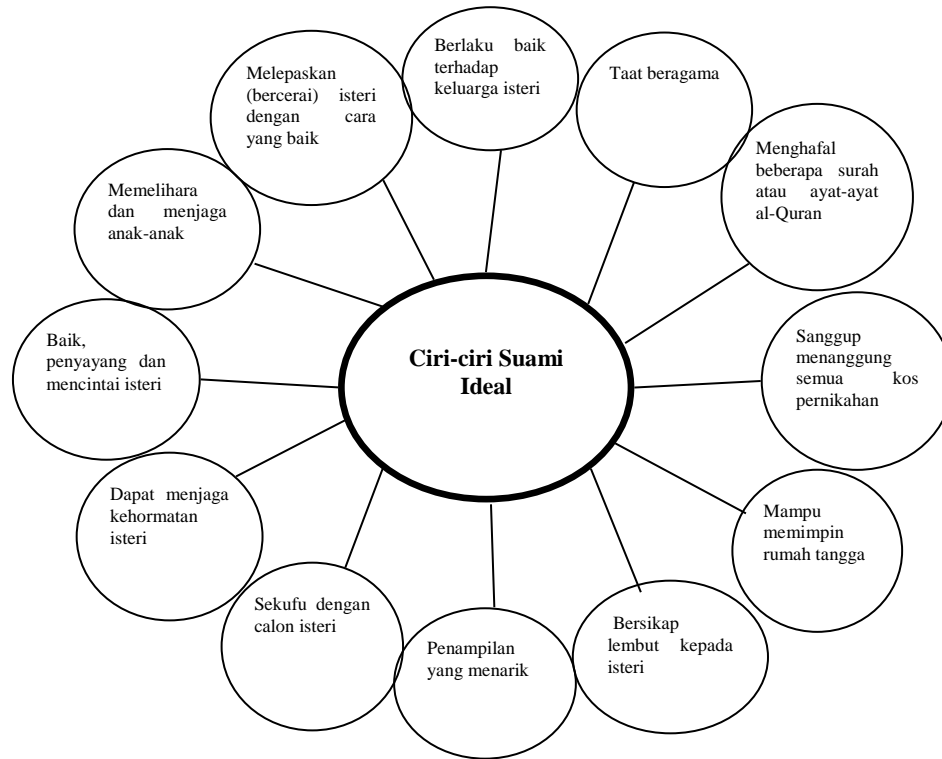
Ciri-ciri Suami Ideal

Berlaku baik terhadap keluarga isteri

Taat beragama

Menghafal beberapa surah atau ayat-ayat al-Quran

Sanggup menanggung semua kos pernikahan

Mampu memimpin rumah tangga

Bersikap lembut kepada isteri

Penampilan yang menarik

Sekufu dengan calon isteri

Dapat menjaga kehormatan isteri

Baik, penyayang dan mencintai isteri

Memelihara dan menjaga anak-anak

Melepaskan (bercerai) isteri dengan cara yang baik